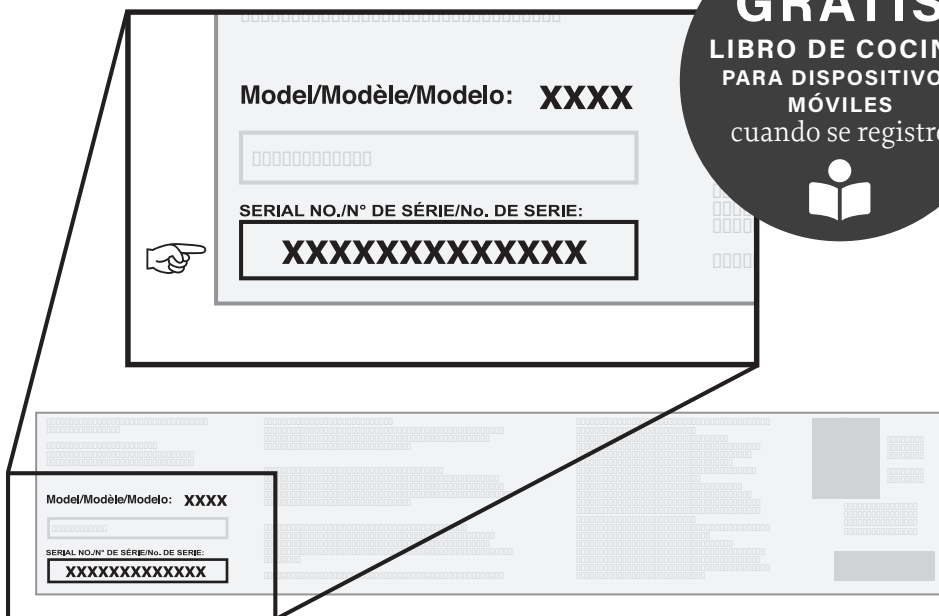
GRATIS
LIBRO DE COCIN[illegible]
PARA DISPOSITIVO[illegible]
MÓVILES
cuando se registr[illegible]

Model/Modèle/Modelo: XXXX

SERIAL NO./N° DE SÉRIE/No. DE SERIE:
XXXXXXXXXXXXX

Model/Modèle/Modelo: XXXX

SERIAL NO./N° DE SÉRIE/No. DE SERIE:
XXXXXXXXXXXXX